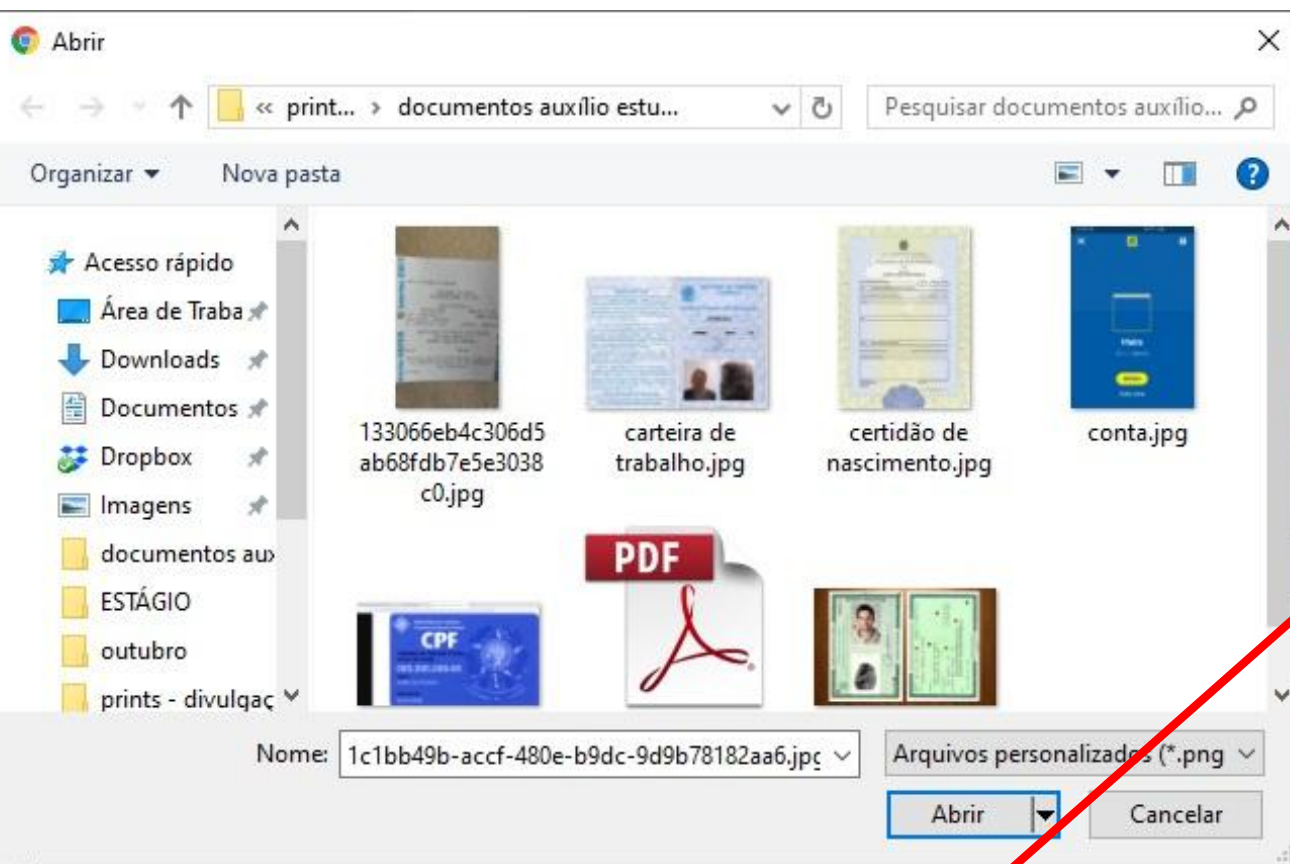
Abrir

« print... › documentos auxílio estu...

Pesquisar documentos auxílio...

Organizar ▾ Nova pasta

Acesso rápido
Área de Traba
Downloads
Documentos
Dropbox
Imagens
documentos aux
ESTÁGIO
outubro
prints - divulgaç

133066eb4c306d5ab68fdb7e5e3038c0.jpg

carteira de trabalho.jpg

certidão de nascimento.jpg

conta.jpg

CPF

PDF

Nome: 1c1bb49b-accf-480e-b9dc-9d9b78182aa6.jpg

Arquivos personalizados (*.png

Abrir

Cancelar